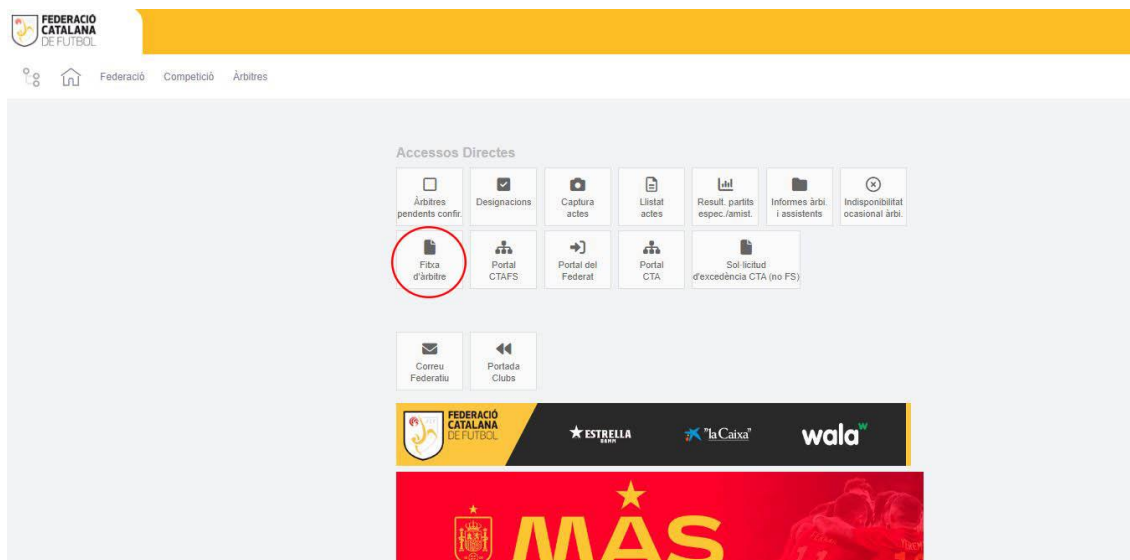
FEDERACIÓ CATALANA DE FUTBOL

Federació Competició Àrbitres

Accessos Directes

Àrbitres pendents confir.

Designacions

Captura actes

Llistat actes

Result. partits espec./amist.

Informes àrbi. i assistents

Indisponibilitat ocasional àrbi.

Fitxa d'àrbitre

Portal CTAFS

Portal del Federat

Portal CTA

Sol·licitud d'excedència CTA (no FS)

Correu Federatiu

Portada Clubs

FEDERACIÓ CATALANA DE FUTBOL

ESTRELLA DAMM

"la Caixa"

wala

MÁS